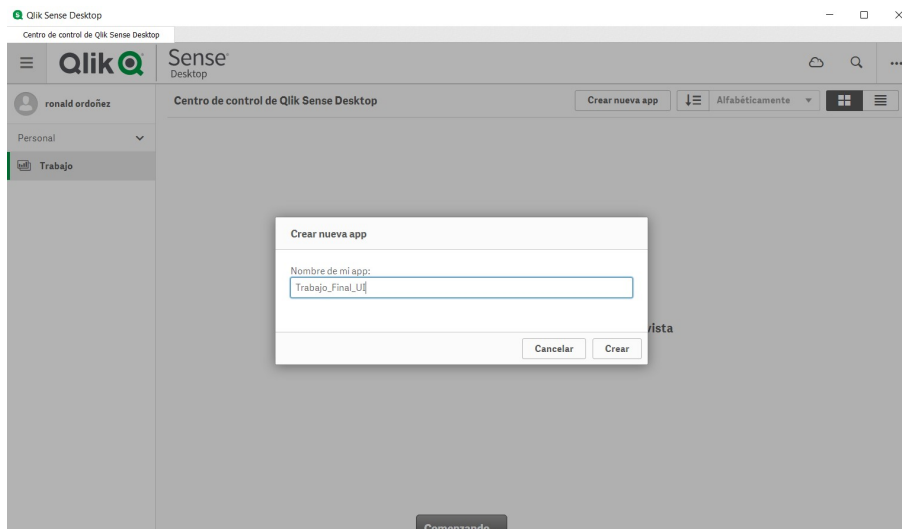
Qlik Sense Desktop

Centro de control de Qlik Sense Desktop

Qlik Sense Desktop

ronald ordoñez

Centro de control de Qlik Sense Desktop

Crear nueva app

Alfabéticamente

Personal

Trabajo

Crear nueva app

Nombre de mi app:

Trabajo_Final_UI

vista

Cancelar

Crear

Comenzando